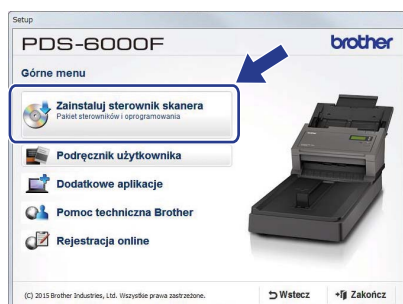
Setup

PDS-6000F

brother

Górne menu

Zainstaluj sterownik skanera
Pakiet sterowników i oprogramowania

Podręcznik użytkownika

Dodatkowe aplikacje

Pomoc techniczna Brother

Rejestracja online

(C) 2015 Brother Industries, Ltd. Wszystkie prawa zastrzeżone.

Wstecz

Zakończ